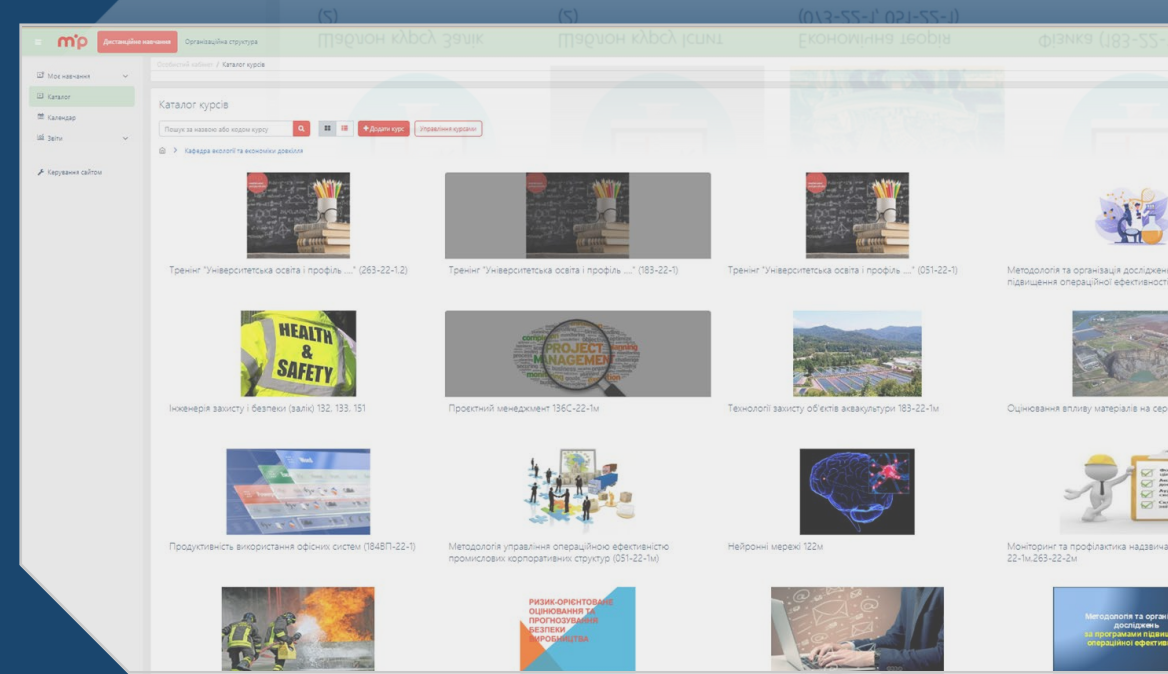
mp Дистанційне навчання Організаційна структура

Моє навчання
Каталог
Календар
Звіти
Керування сайтом

Особистий кабінет / Каталог курсів

Каталог курсів

Пошук за назвою або кодом курсу

+Додати курс Управління курсами

Кафедра екології та економіки довкілля

Тренінг "Університетська освіта і профіль ...." (263-22-1.2)

Тренінг "Університетська освіта і профіль ...." (183-22-1)

Тренінг "Університетська освіта і профіль ...." (051-22-1)

Методологія та організація досліджен підвищення операційної ефективност

HEALTH & SAFETY

Інженерія захисту і безпеки (залік) 132, 133, 151

PROJECT MANAGEMENT

Проєктний менеджмент 136С-22-1м

Технології захисту об'єктів аквакультури 183-22-1м

Оцінювання впливу матеріалів на сер

Продуктивність використання офісних систем (184ВП-22-1)

Методологія управління операційною ефективністю промислових корпоративних структур (051-22-1м)

Нейронні мережі 122м

Моніторинг та профілактика надзвича 22-1м.263-22-2м

РИЗИК-ОРІЄНТОВАНЕ ОЦІНЮВАННЯ ТА ПРОГНОЗУВАННЯ БЕЗПЕКИ ВИРОБНИЦТВА

Методологія та органі досліджень за програмами підвищ операційної ефективн

(2) Шаблон курсу залік
(2) Шаблон курсу іспит
(051-22-1, 073-22-1) Економічна теорія
Фізика (183-22-